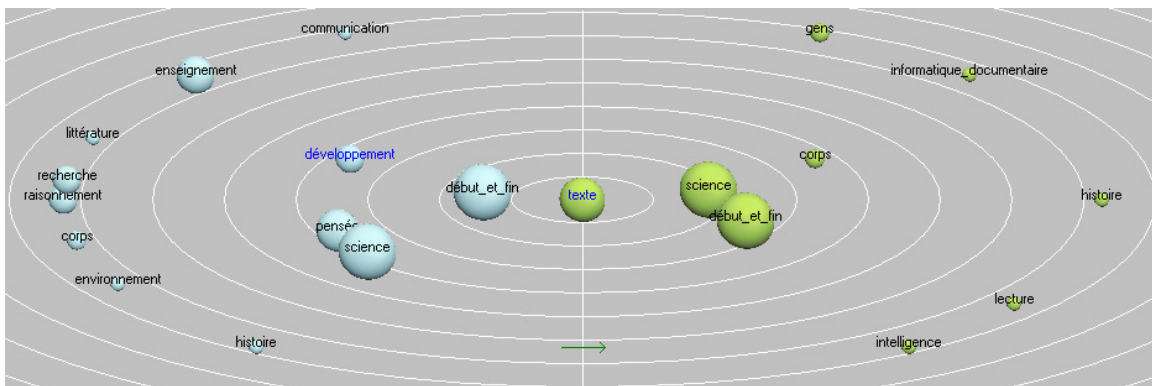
communication

gens

enseignement

informatique_documentaire

littérature

développement

corps

recherche

raisonnement

début_et_fin

texte

science

histoire

début_et_fin

corps

pensée

science

environnement

lecture

histoire

intelligence